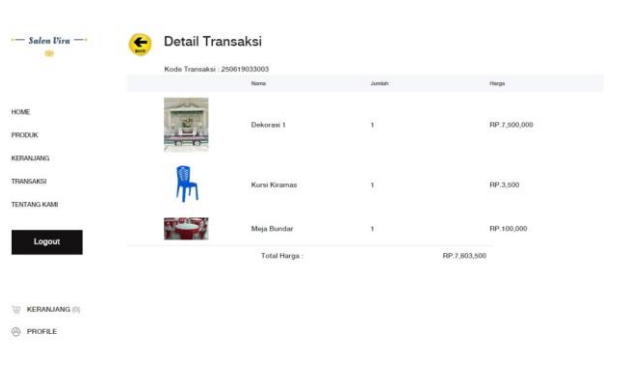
Salea Vira

HOME
PRODUK
KERANJANG
TRANSAKSI
TENTANG KAMI

Logout

KERANJANG (0)
PROFILE

Detail Transaksi

Kode Transaksi : 250619033003

| | Nama | Jumlah | Harga |
|---|---|---|---|
| | Dekorasi 1 | 1 | RP.7,500,000 |
| | Kursi Kiramas | 1 | RP.3,500 |
| | Meja Bundar | 1 | RP.100,000 |
| | Total Harga : | RP.7,603,500 | |